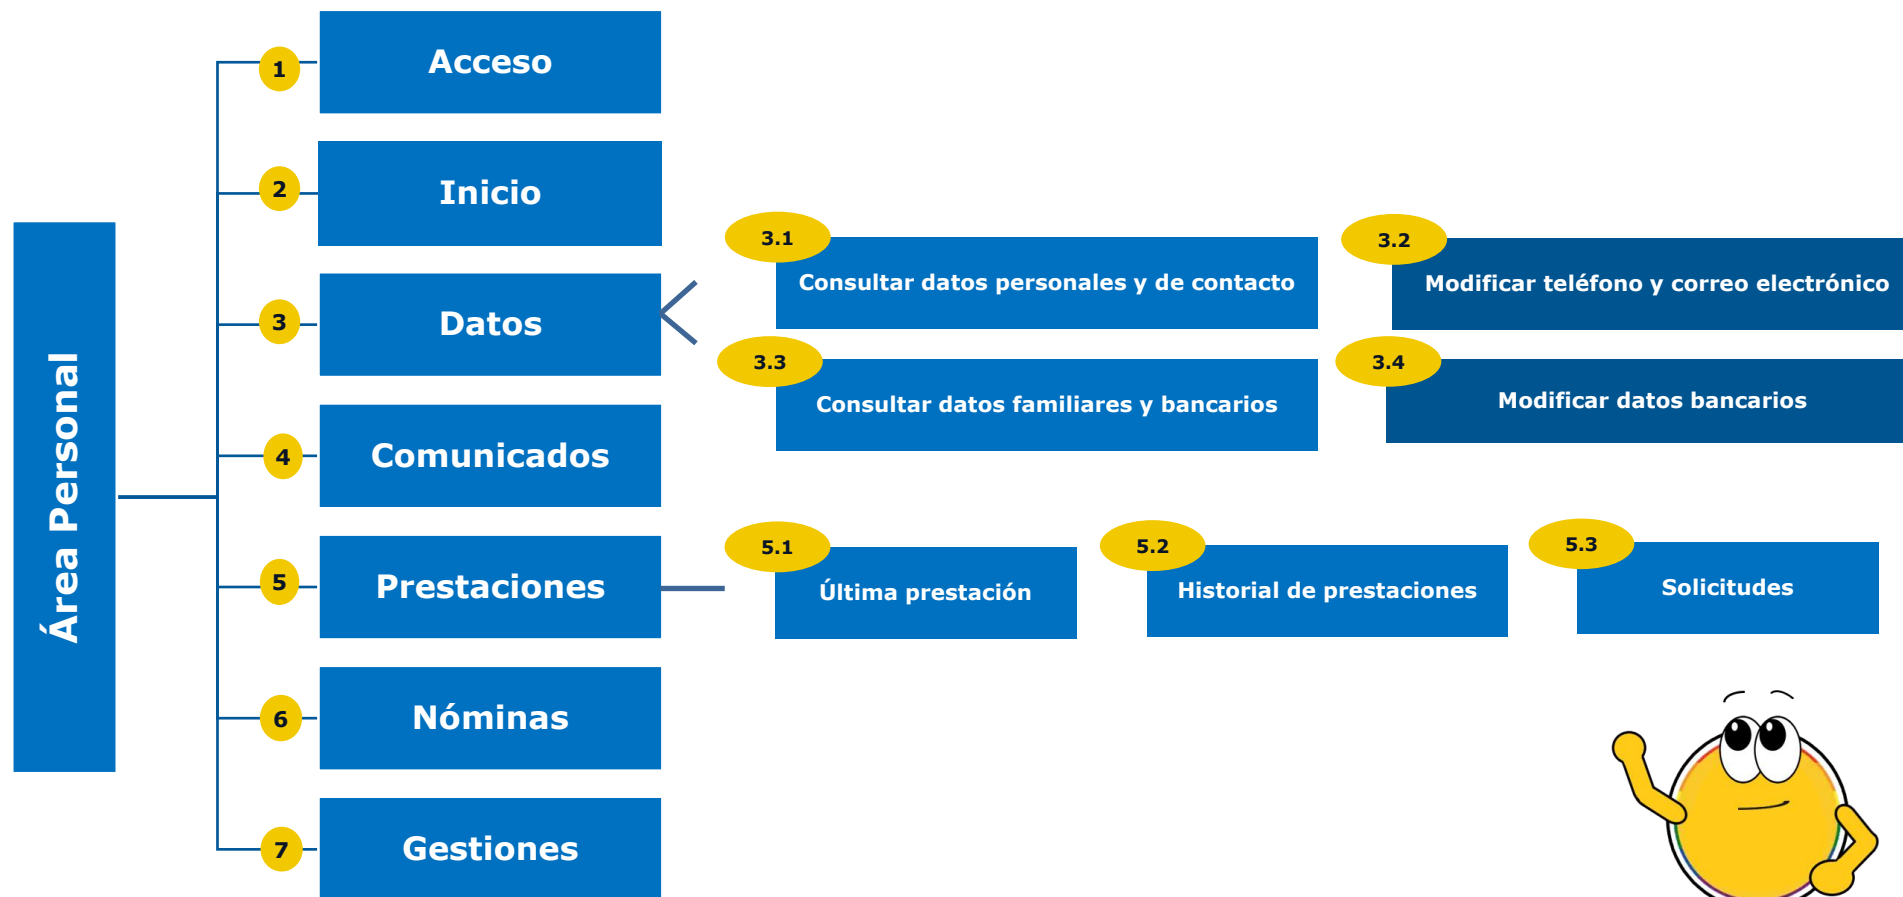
Área Personal

1 Acceso

2 Inicio

3 Datos

3.1 Consultar datos personales y de contacto

3.2 Modificar teléfono y correo electrónico

3.3 Consultar datos familiares y bancarios

3.4 Modificar datos bancarios

4 Comunicados

5 Prestaciones

5.1 Última prestación

5.2 Historial de prestaciones

5.3 Solicitudes

6 Nóminas

7 Gestiones